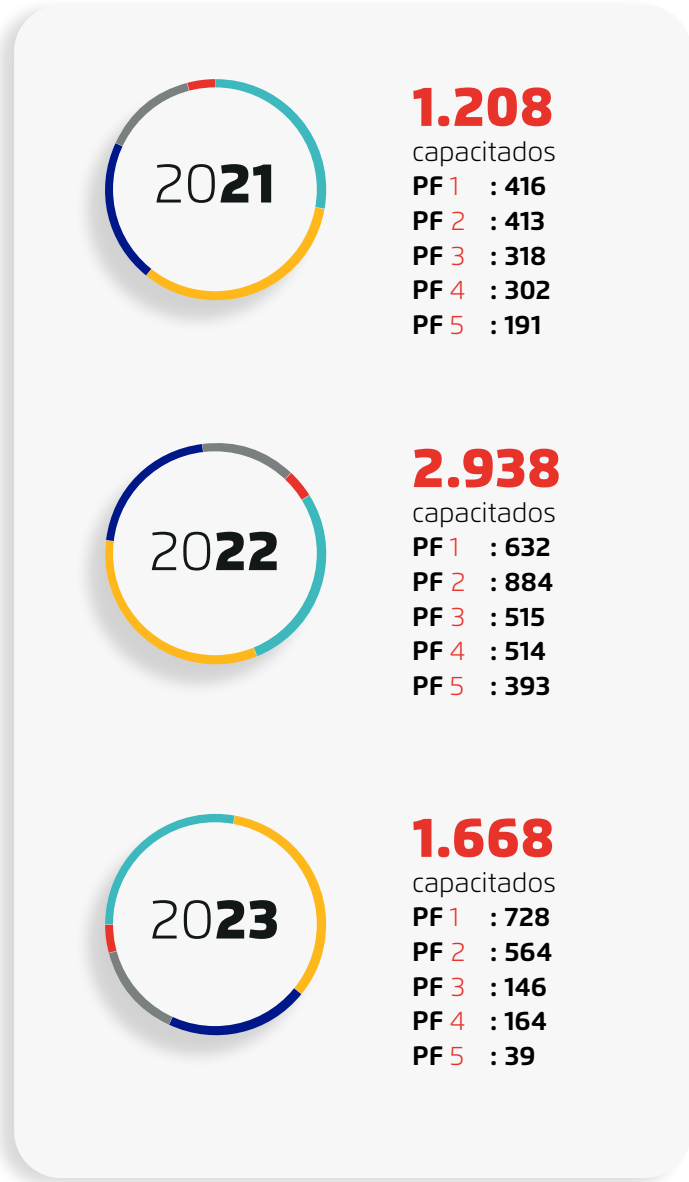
2021

1.208
capacitados
PF 1 : 416
PF 2 : 413
PF 3 : 318
PF 4 : 302
PF 5 : 191

2022

2.938
capacitados
PF 1 : 632
PF 2 : 884
PF 3 : 515
PF 4 : 514
PF 5 : 393

2023

1.668
capacitados
PF 1 : 728
PF 2 : 564
PF 3 : 146
PF 4 : 164
PF 5 : 39